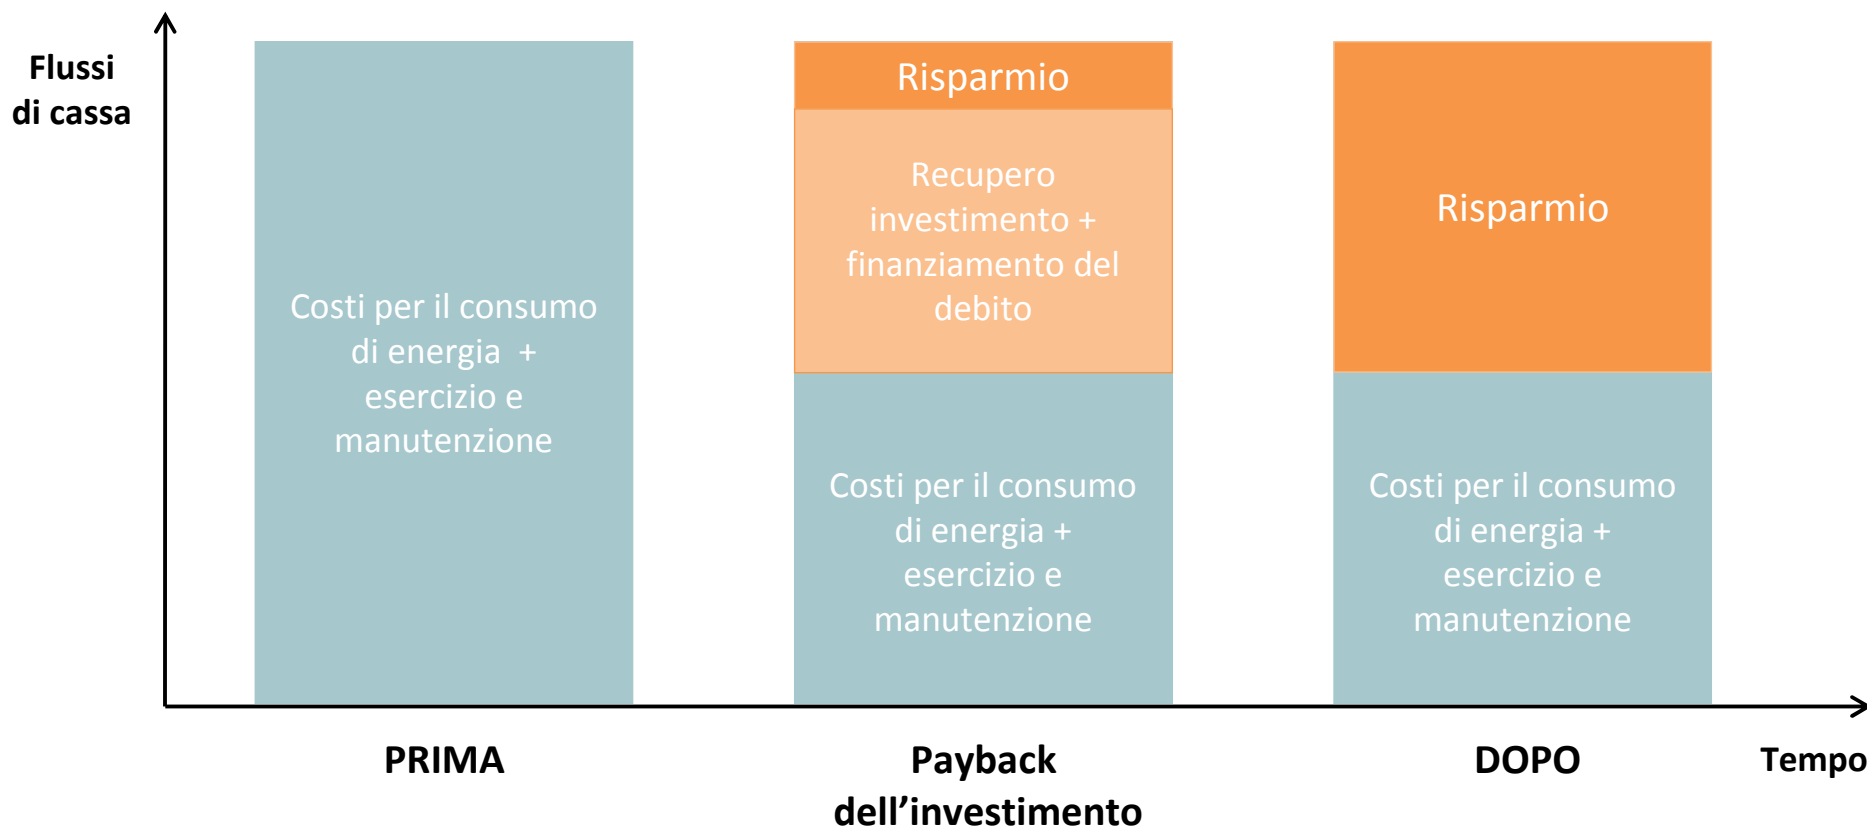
Flussi di cassa

Costi per il consumo di energia + esercizio e manutenzione

Risparmio

Recupero investimento + finanziamento del debito

Costi per il consumo di energia + esercizio e manutenzione

Risparmio

Costi per il consumo di energia + esercizio e manutenzione

PRIMA

Payback dell’investimento

DOPO

Tempo